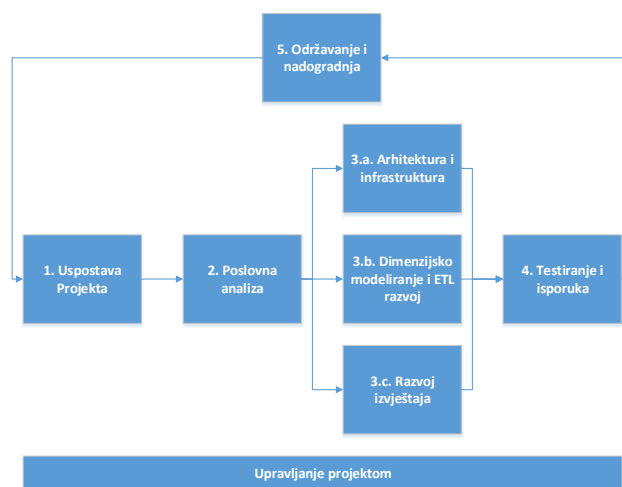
5. Održavanje i nadogradnja

3.a. Arhitektura i infrastruktura

1. Uspostava Projekta

2. Poslovna analiza

3.b. Dimenzijsko modeliranje i ETL razvoj

4. Testiranje i isporuka

3.c. Razvoj izvještaja

Upravljanje projektom